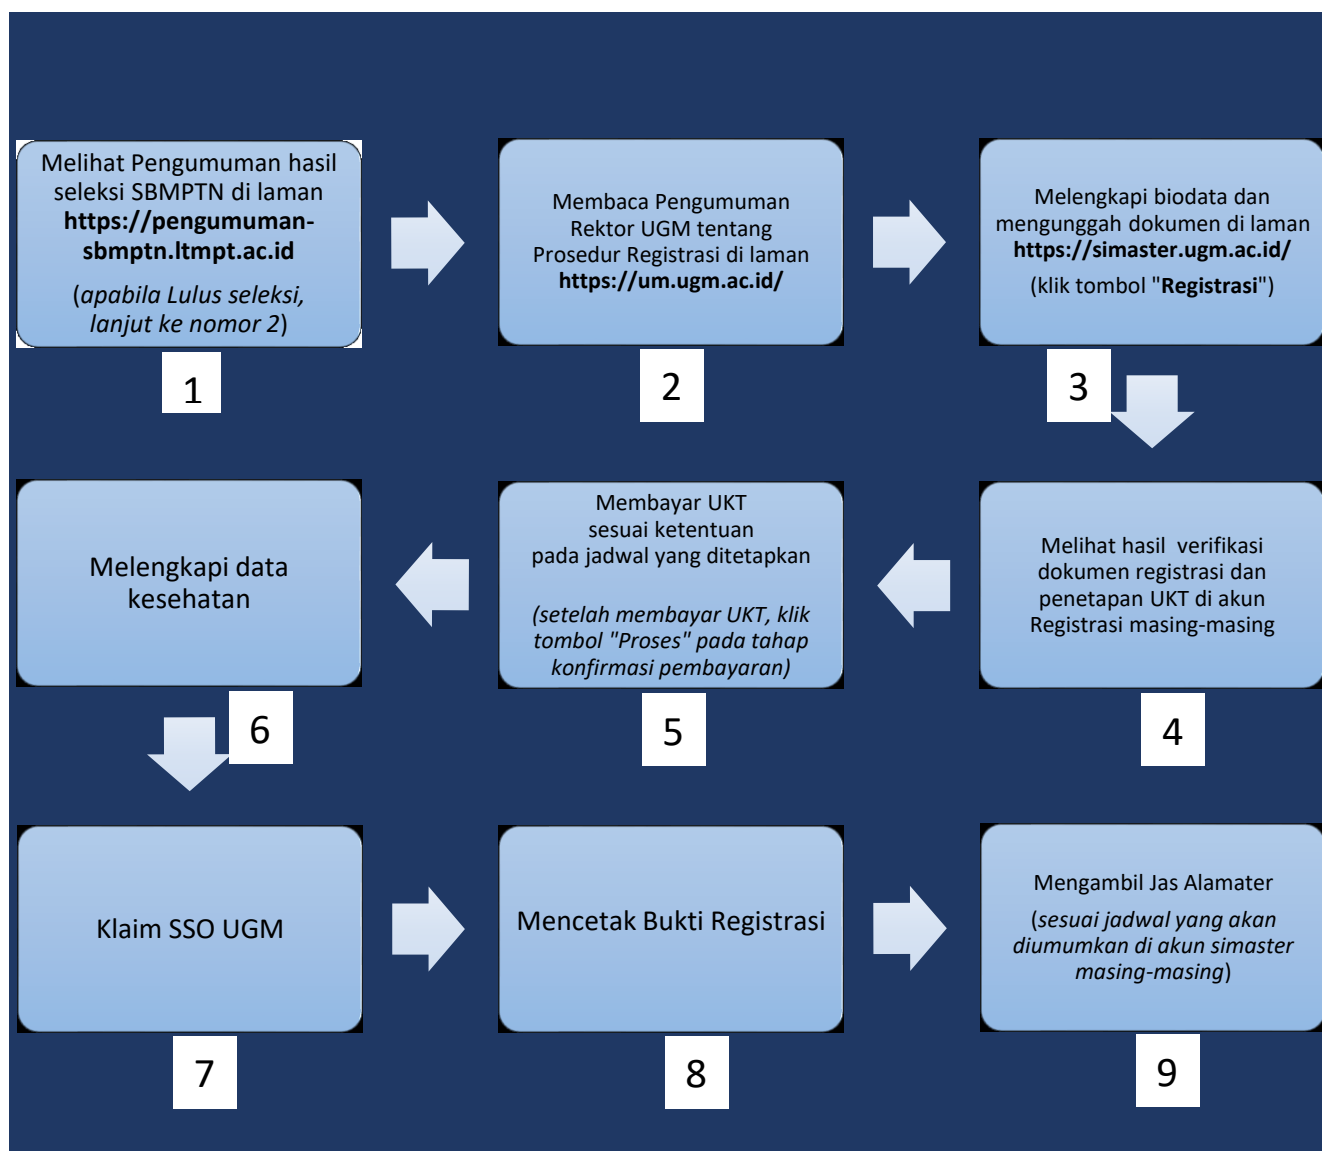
Melihat Pengumuman hasil seleksi SBMPTN di laman **https://pengumuman-sbmptn.ltmpt.ac.id**

(*apabila Lulus seleksi, lanjut ke nomor 2*)

1

Membaca Pengumuman Rektor UGM tentang Prosedur Registrasi di laman **https://um.ugm.ac.id/**

2

Melengkapi biodata dan mengunggah dokumen di laman **https://simaster.ugm.ac.id/**

(klik tombol "**Registrasi**")

3

Melihat hasil verifikasi dokumen registrasi dan penetapan UKT di akun Registrasi masing-masing

4

Membayar UKT sesuai ketentuan pada jadwal yang ditetapkan

*(setelah membayar UKT, klik tombol "Proses" pada tahap konfirmasi pembayaran)*

5

Melengkapi data kesehatan

6

Klaim SSO UGM

7

Mencetak Bukti Registrasi

8

Mengambil Jas Alamater

(*sesuai jadwal yang akan diumumkan di akun simaster masing-masing*)

9